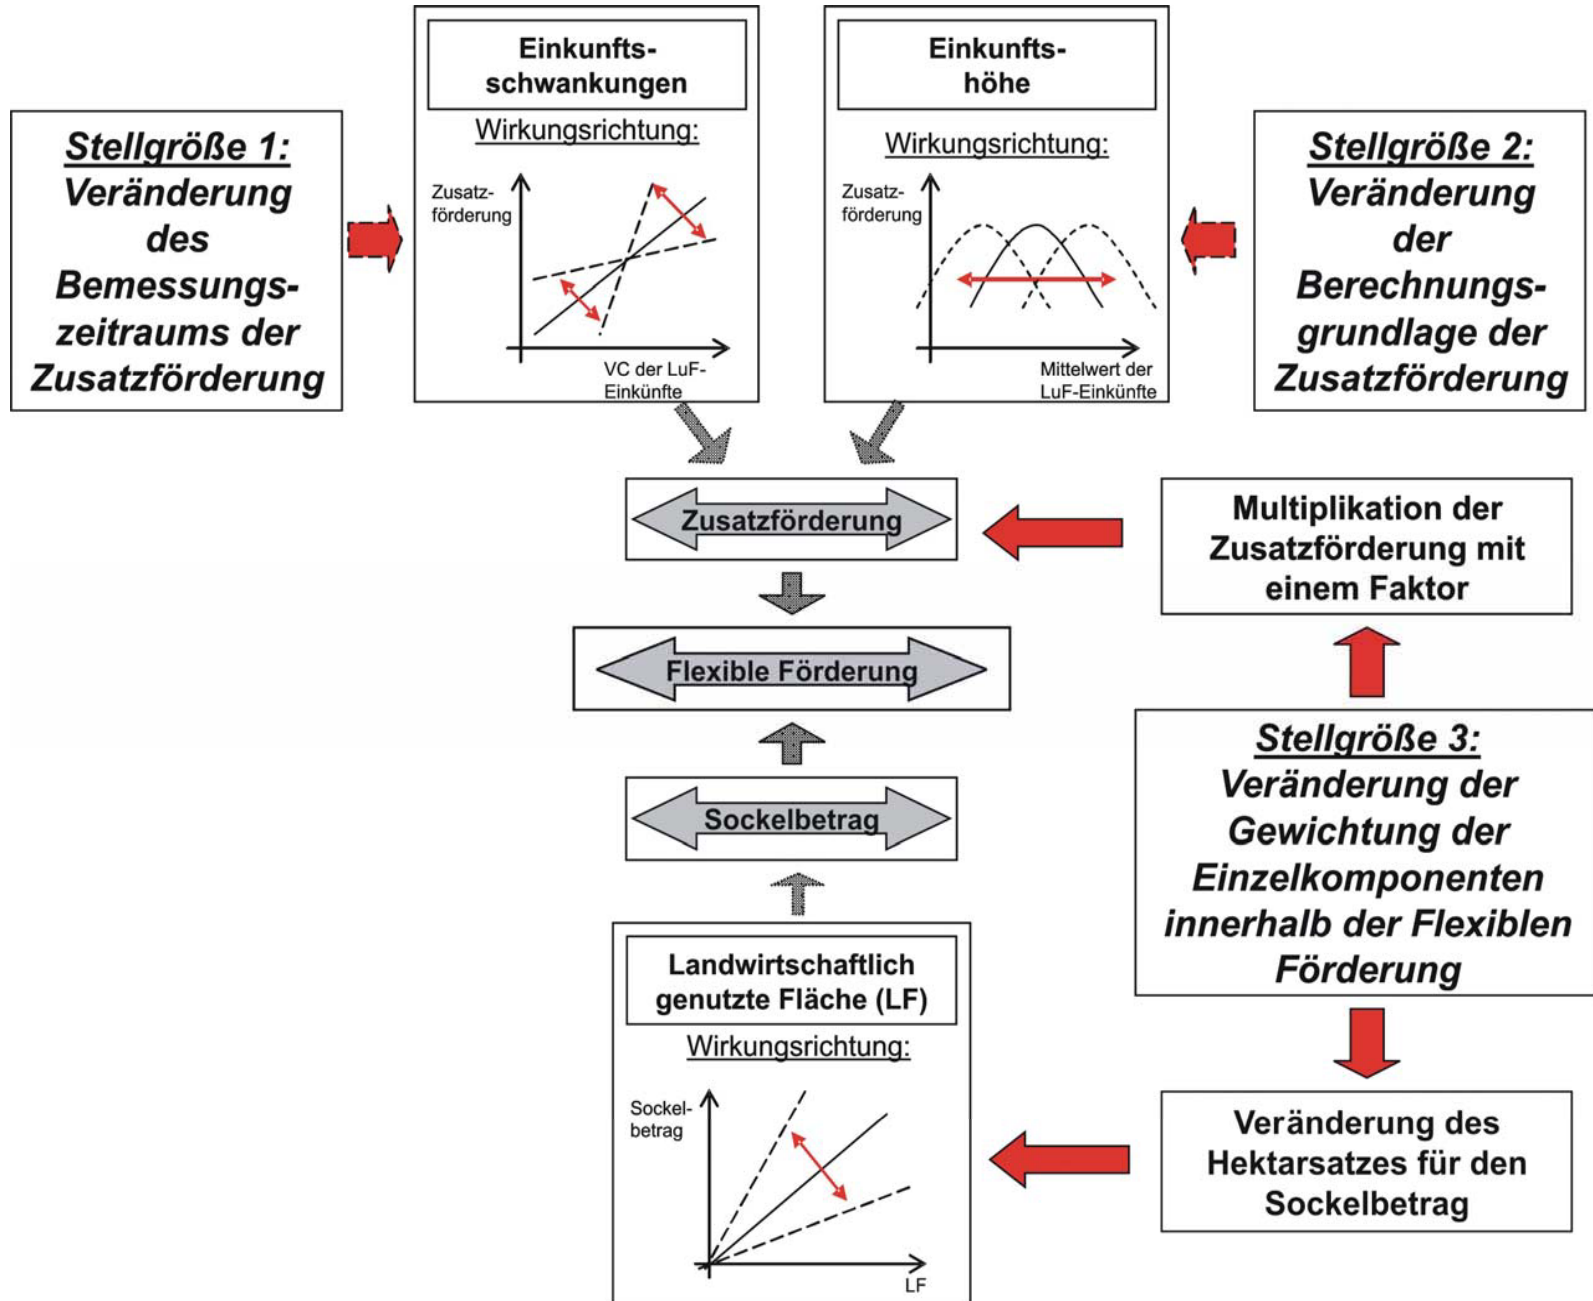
Stellgröße 1: Veränderung des Bemessungszeitraums der Zusatzförderung

Einkunftsschwankungen

Wirkungsrichtung:

Zusatzförderung

VC der LuF-Einkünfte

Einkunftshöhe

Wirkungsrichtung:

Zusatzförderung

Mittelwert der LuF-Einkünfte

Stellgröße 2: Veränderung der Berechnungsgrundlage der Zusatzförderung

Zusatzförderung

Multiplikation der Zusatzförderung mit einem Faktor

Flexible Förderung

Stellgröße 3: Veränderung der Gewichtung der Einzelkomponenten innerhalb der Flexiblen Förderung

Sockelbetrag

Landwirtschaftlich genutzte Fläche (LF)

Wirkungsrichtung:

Sockelbetrag

LF

Veränderung des Hektarsatzes für den Sockelbetrag